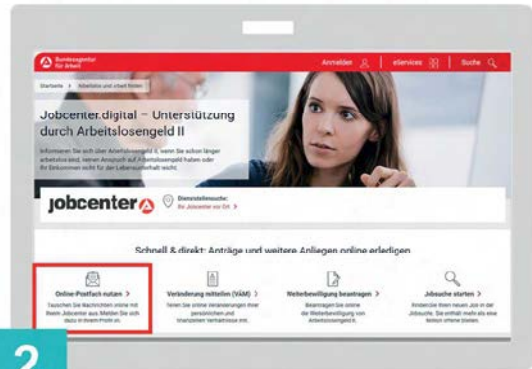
Bundesagentur für Arbeit

Anmelden | eServices | Suche

Startseite > Arbeitslos und Arbeit finden

Jobcenter.digital – Unterstützung durch Arbeitslosengeld II

Informieren Sie sich über Arbeitslosengeld II, wenn Sie schon länger arbeitslos sind, keinen Anspruch auf Arbeitslosengeld haben oder Ihr Einkommen nicht für den Lebensunterhalt reicht.

jobcenter

Dienststellensuche: Ihr Jobcenter vor Ort >

Schnell & direkt: Anträge und weitere Anliegen online erledigen

Online-Postfach nutzen >
Tauschen Sie Nachrichten online mit Ihrem Jobcenter aus. Melden Sie sich dazu in Ihrem Profil an.

Veränderung mitteilen (VäM) >
Teilen Sie online Veränderungen Ihrer persönlichen und finanziellen Verhältnisse mit.

Weiterbewilligung beantragen >
Beantragen Sie online die Weiterbewilligung von Arbeitslosengeld II.

Jobsuche starten >
Entdecken Sie Ihren neuen Job in der Jobsuche. Sie enthält mehr als eine Million offene Stellen.

2